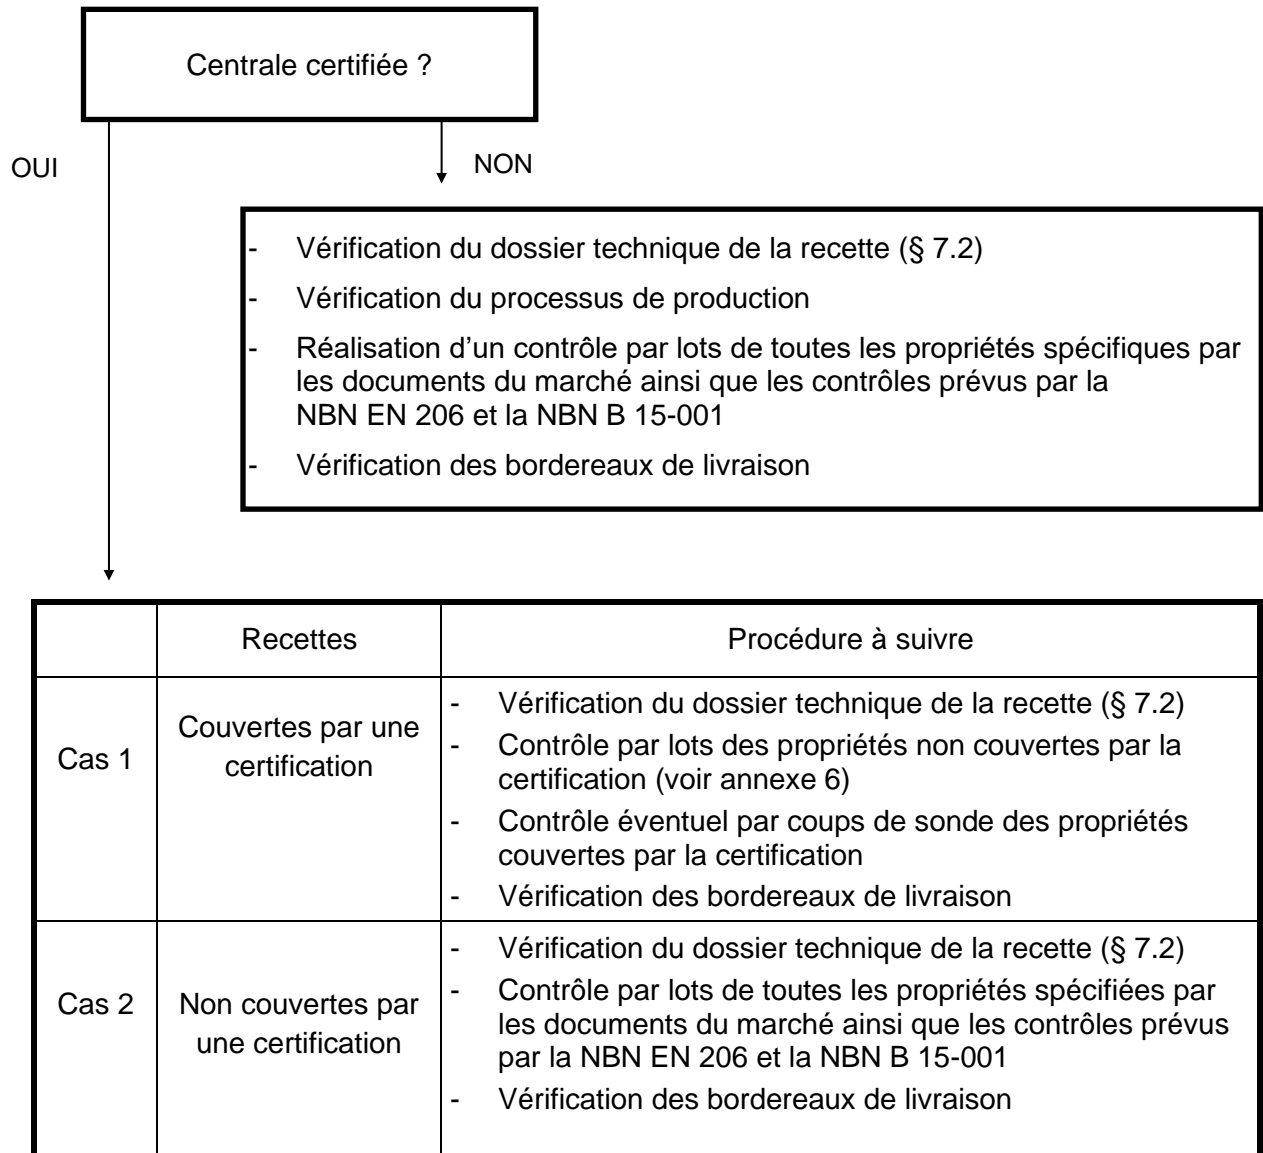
Centrale certifiée ?

OUI

NON

- Vérification du dossier technique de la recette (§ 7.2)
- Vérification du processus de production
- Réalisation d’un contrôle par lots de toutes les propriétés spécifiques par les documents du marché ainsi que les contrôles prévus par la NBN EN 206 et la NBN B 15-001
- Vérification des bordereaux de livraison

| | Recettes | Procédure à suivre |
|---|---|---|
| Cas 1 | Couvertes par une certification | - Vérification du dossier technique de la recette (§ 7.2)<br>- Contrôle par lots des propriétés non couvertes par la certification (voir annexe 6)<br>- Contrôle éventuel par coups de sonde des propriétés couvertes par la certification<br>- Vérification des bordereaux de livraison |
| Cas 2 | Non couvertes par une certification | - Vérification du dossier technique de la recette (§ 7.2)<br>- Contrôle par lots de toutes les propriétés spécifiées par les documents du marché ainsi que les contrôles prévus par la NBN EN 206 et la NBN B 15-001<br>- Vérification des bordereaux de livraison |